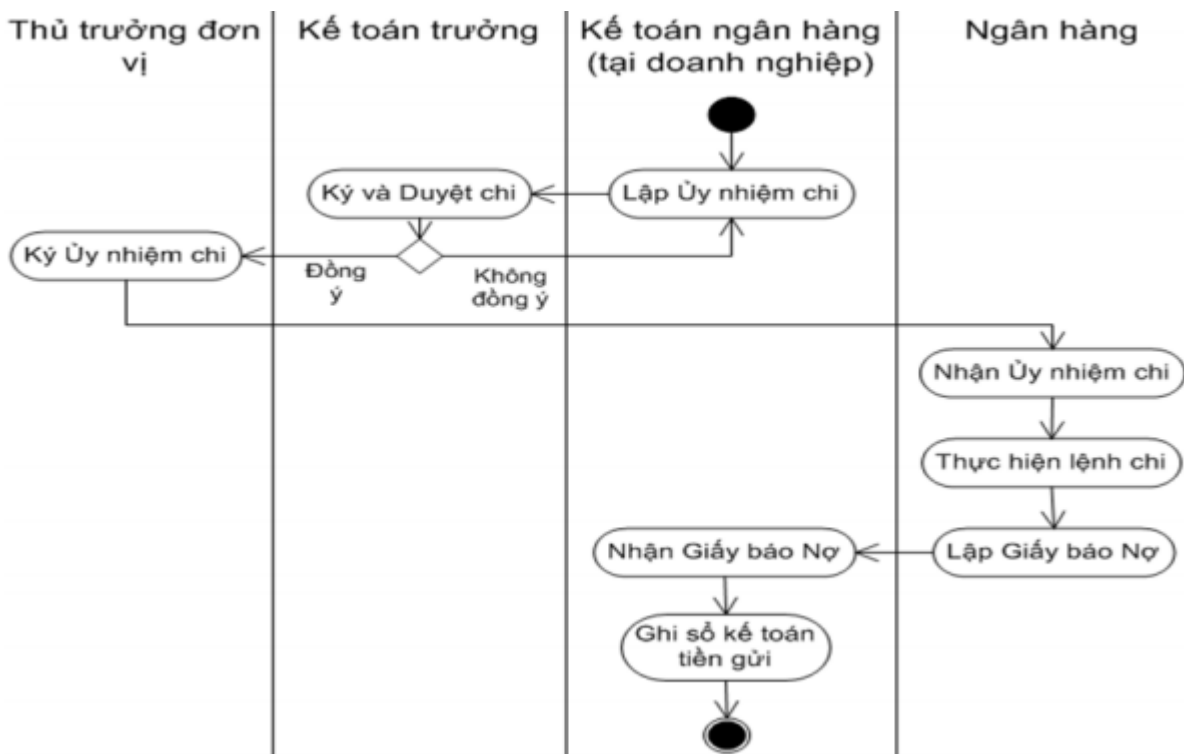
Thủ trưởng đơn vị

Kế toán trưởng

Kế toán ngân hàng (tại doanh nghiệp)

Ngân hàng

Ký và Duyệt chi

Lập Ủy nhiệm chi

Ký Ủy nhiệm chi

Đồng ý

Không đồng ý

Nhận Ủy nhiệm chi

Thực hiện lệnh chi

Nhận Giấy báo Nợ

Lập Giấy báo Nợ

Ghi sổ kế toán tiền gửi